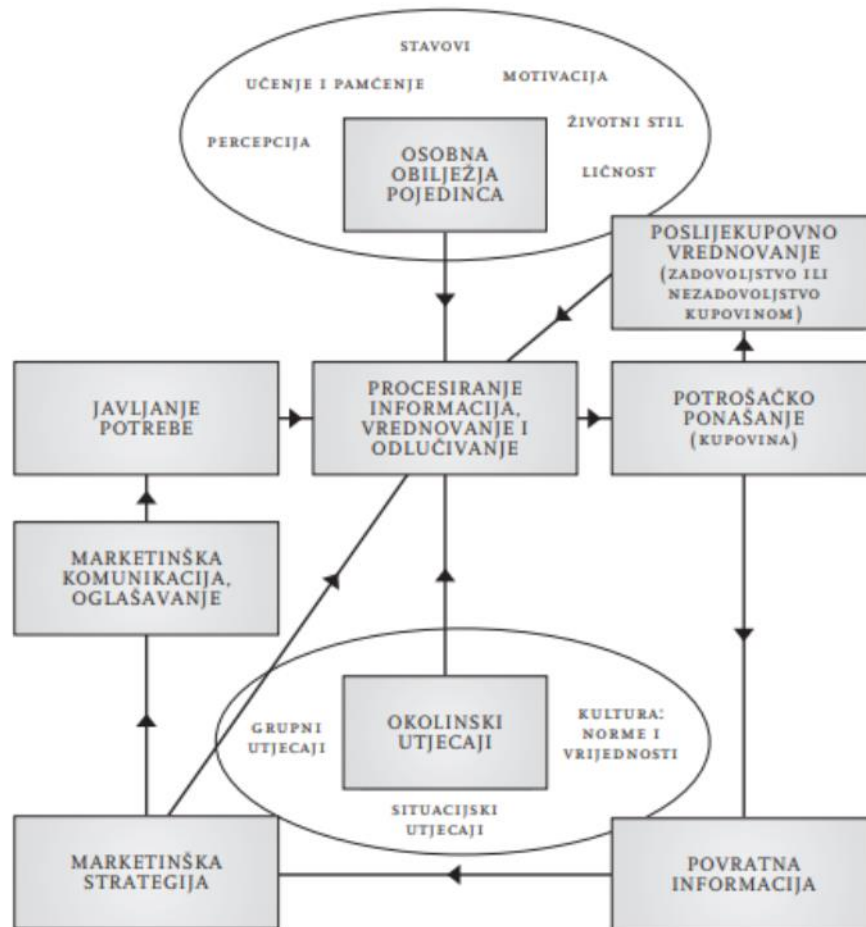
STAVOVI

UČENJE I PAMĆENJE

MOTIVACIJA

ŽIVOTNI STIL

PERCEPCIJA

OSOBNA OBILJEŽJA POJEDINCA

LIČNOST

POSLIJEKUPOVNO VREDNOVANJE (ZADOVOLJSTVO ILI NEZADOVOLJSTVO KUPOVINOM)

JAVLJANJE POTREBE

PROCESIRANJE INFORMACIJA, VREDNOVANJE I ODLUČIVANJE

POTROŠAČKO PONAŠANJE (KUPOVINA)

MARKETINŠKA KOMUNIKACIJA, OGLAŠAVANJE

GRUPNI UTJECAJI

OKOLINSKI UTJECAJI

KULTURA: NORME I VRIJEDNOSTI

SITUACIJSKI UTJECAJI

MARKETINŠKA STRATEGIJA

POVRATNA INFORMACIJA